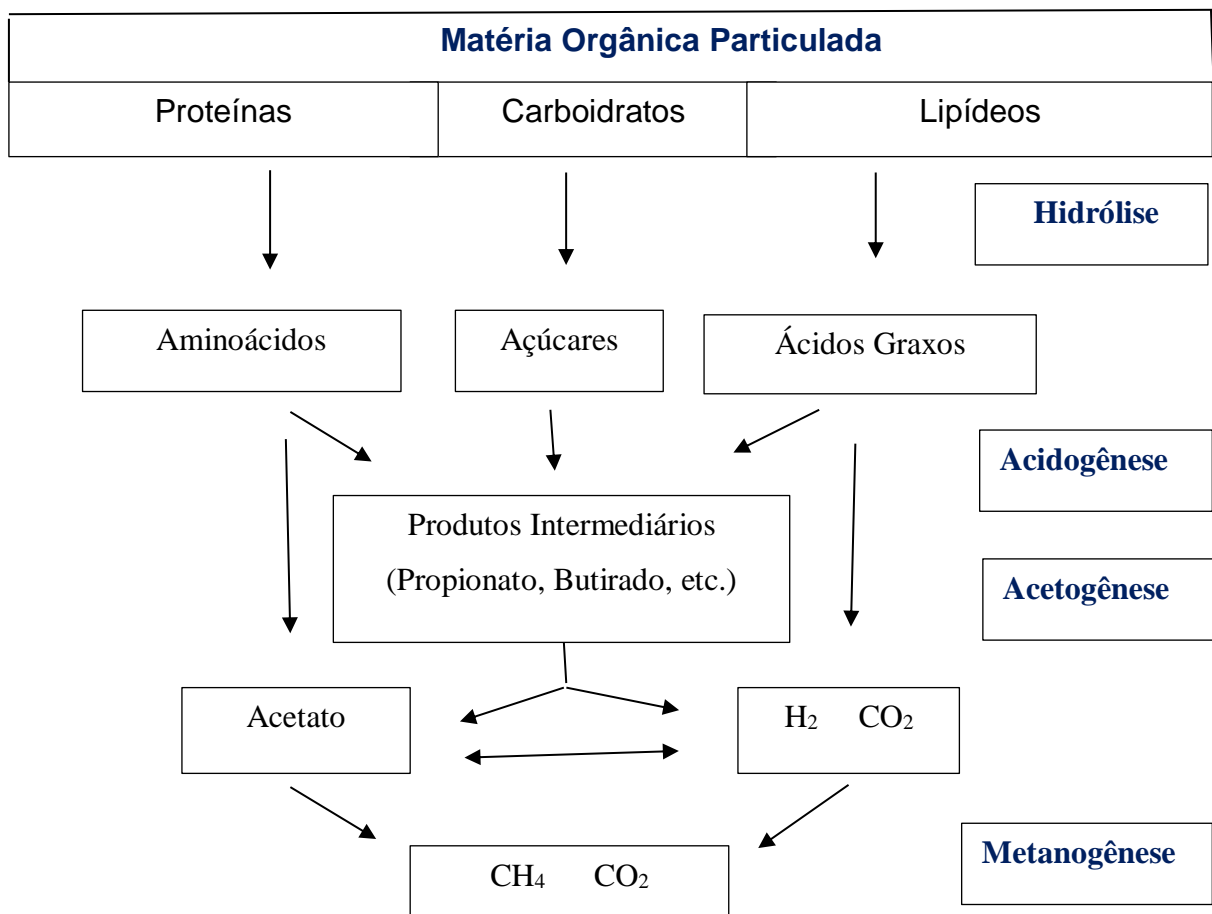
Matéria Orgânica Particulada

Proteínas

Carboidratos

Lipídeos

Hidrólise

Aminoácidos

Açúcares

Ácidos Graxos

Acidogênese

Produtos Intermediários (Propionato, Butirado, etc.)

Acetogênese

Acetato

$H_2$ $CO_2$

$CH_4$ $CO_2$

Metanogênese